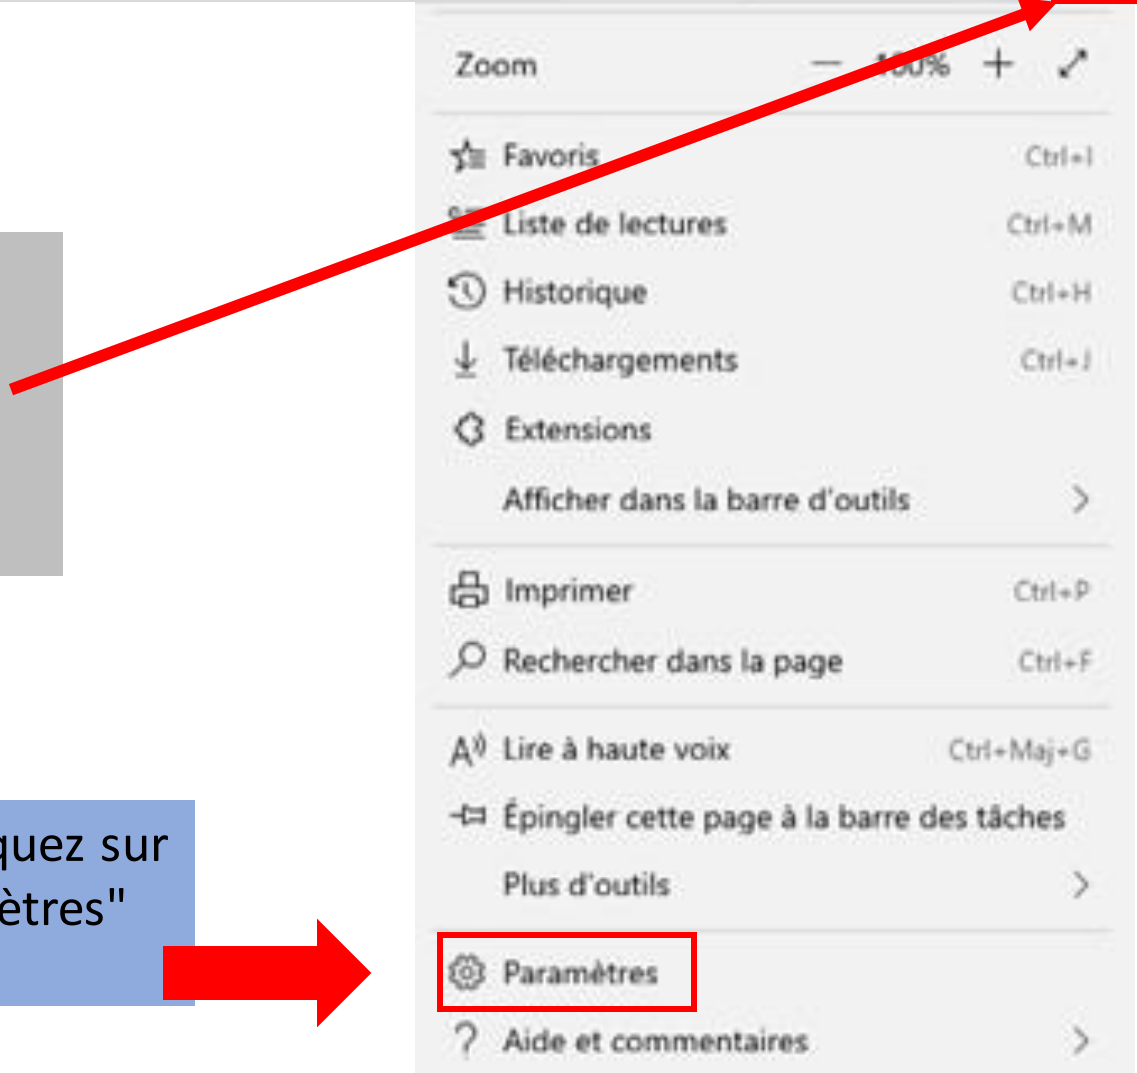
quez sur
ètres"

Zoom — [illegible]0% + ⤢

Favoris Ctrl+I
Liste de lectures Ctrl+M
Historique Ctrl+H
Téléchargements Ctrl+J
Extensions
Afficher dans la barre d'outils >

Imprimer Ctrl+P
Rechercher dans la page Ctrl+F

Lire à haute voix Ctrl+Maj+G
Épingler cette page à la barre des tâches
Plus d'outils >

Paramètres
Aide et commentaires >